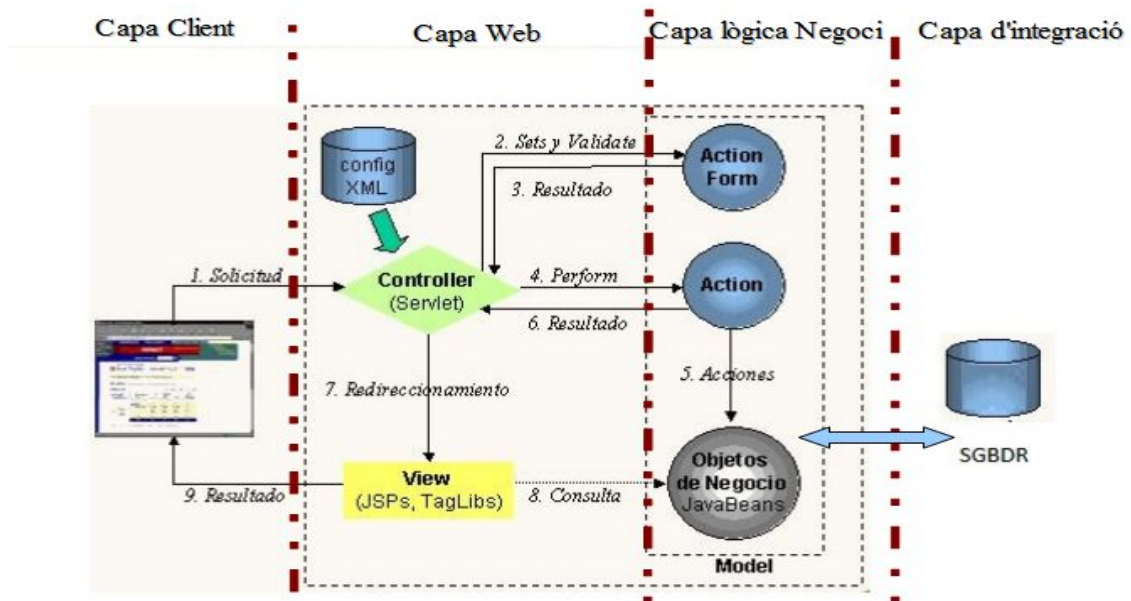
Capa Client

Capa Web

Capa lògica Negoci

Capa d'integració

config XML

2. Sets y Validate

Action Form

3. Resultado

1. Solicitud

Controller (Servlet)

4. Perform

Action

6. Resultado

5. Acciones

7. Redireccionamiento

SGBDR

View (JSPs, TagLibs)

8. Consulta

Objetos de Negocio JavaBeans

9. Resultado

Model